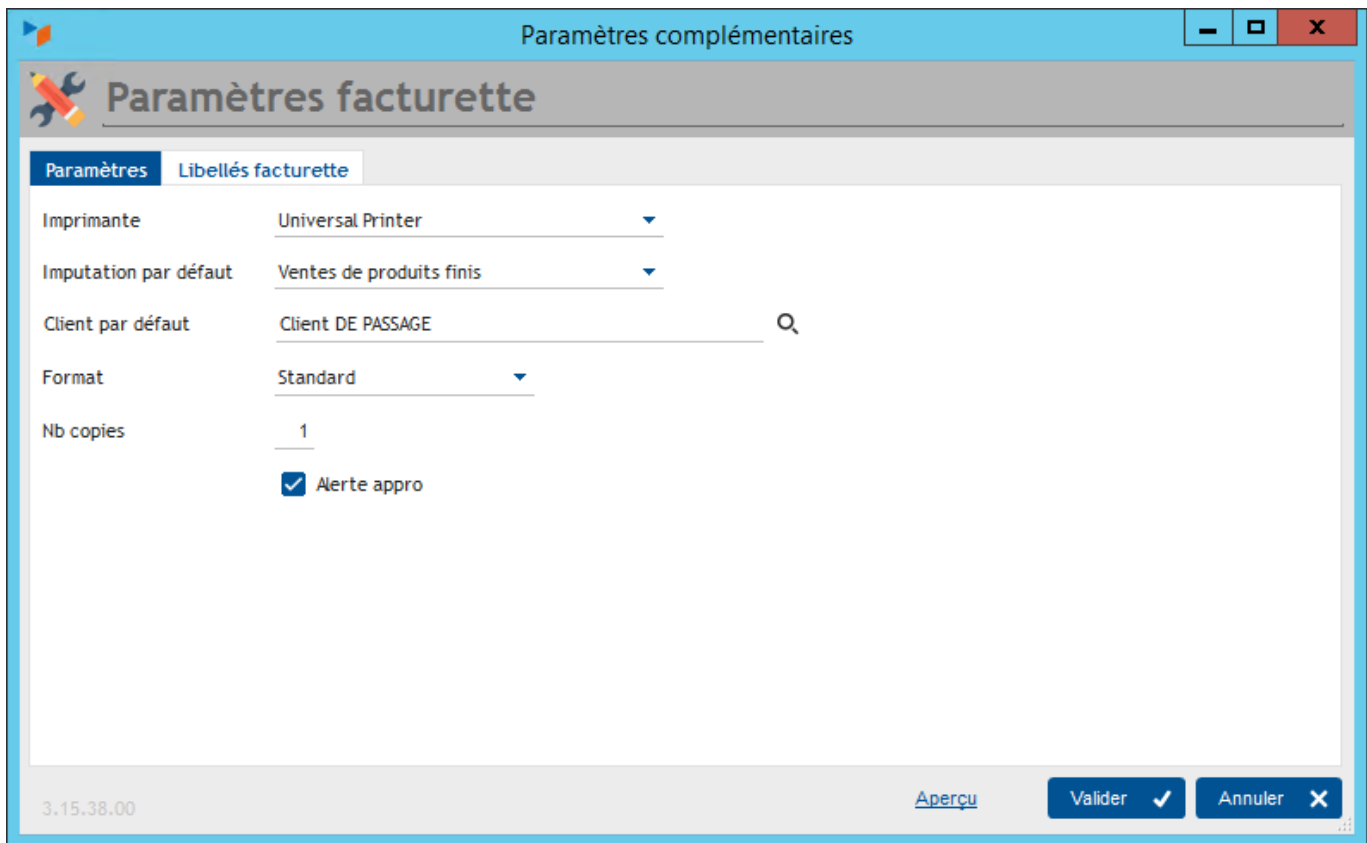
Paramètres complémentaires

Paramètres facturette

Paramètres | Libellés facturette

Imprimante Universal Printer

Imputation par défaut Ventes de produits finis

Client par défaut Client DE PASSAGE

Format Standard

Nb copies 1

Alerte appro

3.15.38.00

Aperçu

Valider

Annuler